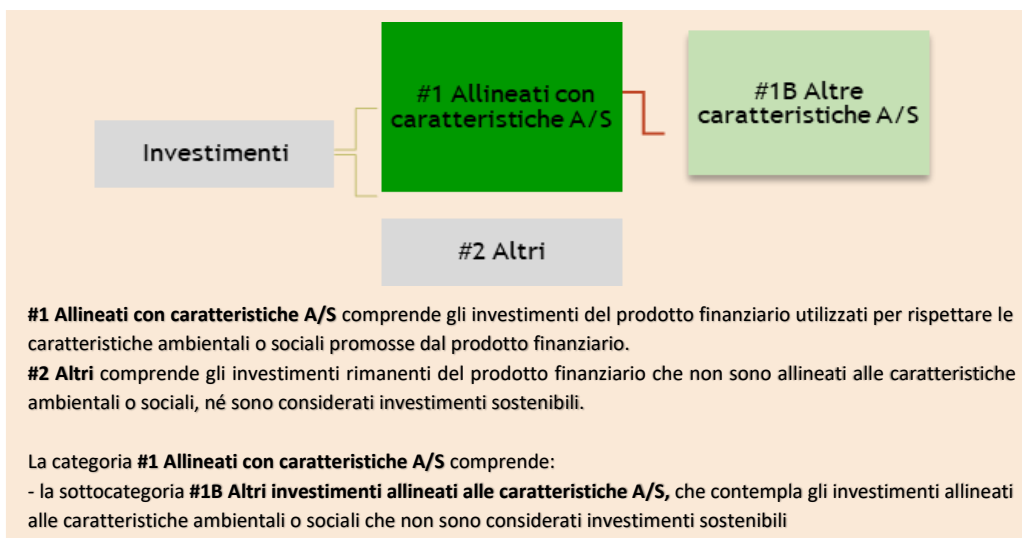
Investimenti

#1 Allineati con caratteristiche A/S

#1B Altre caratteristiche A/S

#2 Altri

**#1 Allineati con caratteristiche A/S** comprende gli investimenti del prodotto finanziario utilizzati per rispettare le caratteristiche ambientali o sociali promosse dal prodotto finanziario.
**#2 Altri** comprende gli investimenti rimanenti del prodotto finanziario che non sono allineati alle caratteristiche ambientali o sociali, né sono considerati investimenti sostenibili.

La categoria **#1 Allineati con caratteristiche A/S** comprende:
- la sottocategoria **#1B Altri investimenti allineati alle caratteristiche A/S,** che contempla gli investimenti allineati alle caratteristiche ambientali o sociali che non sono considerati investimenti sostenibili